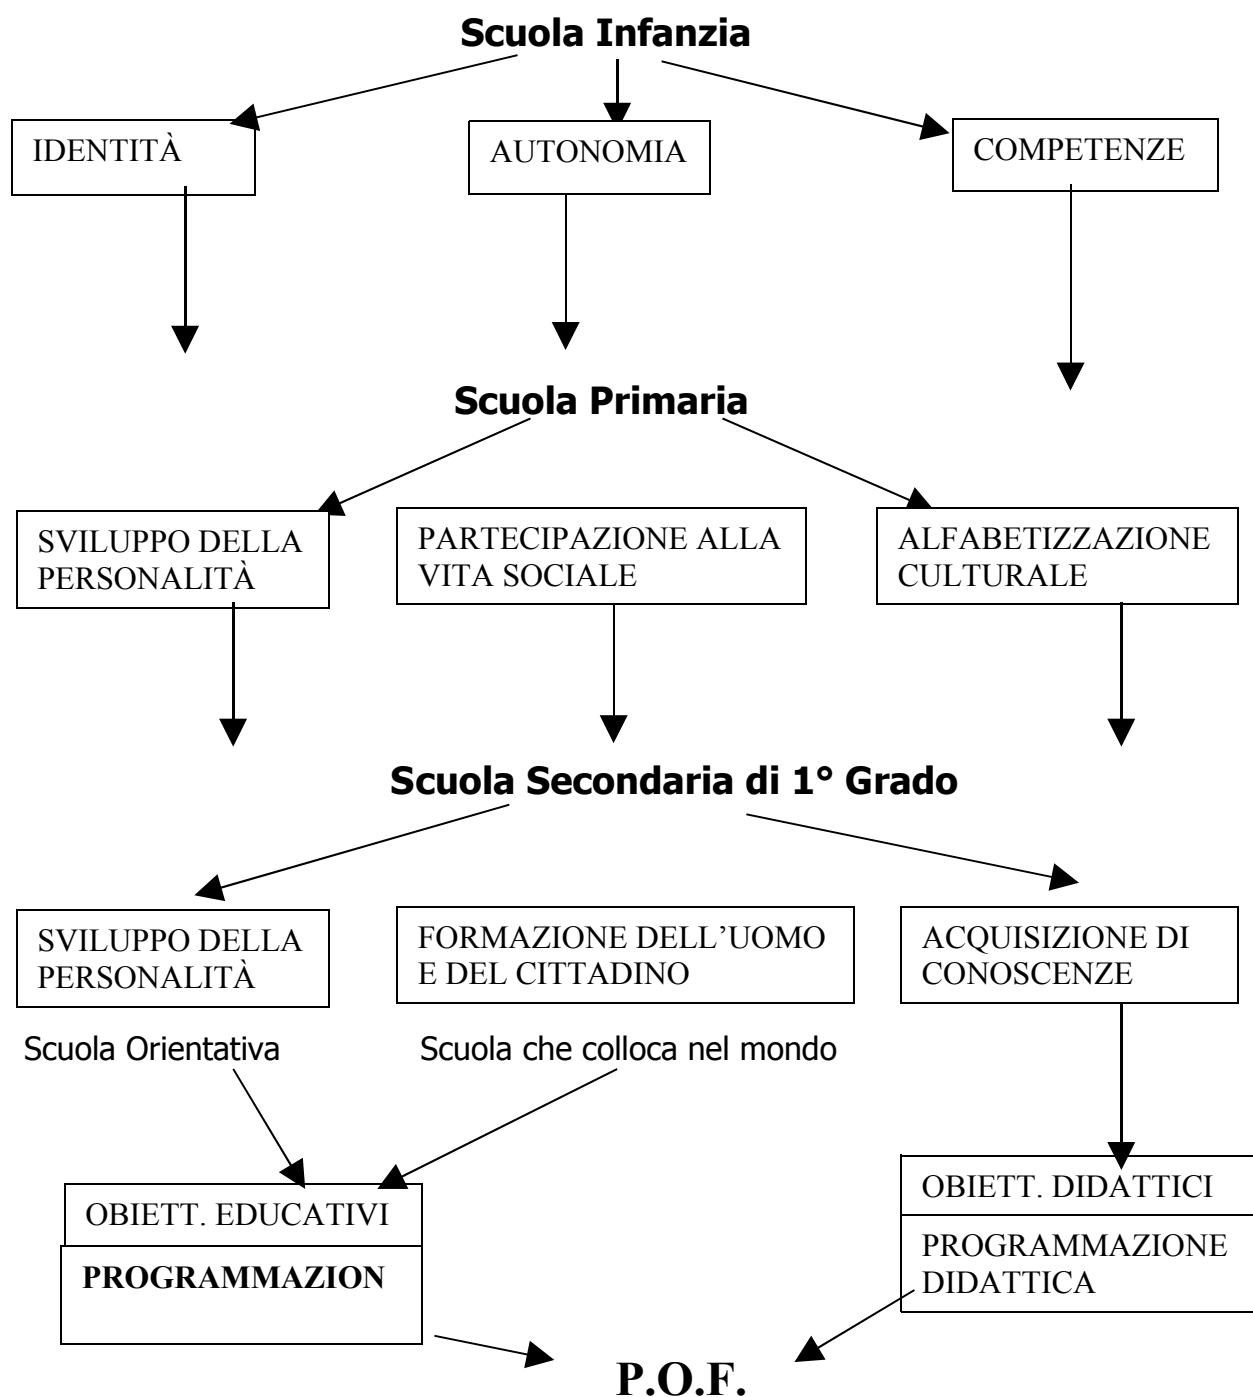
Scuola Infanzia

IDENTITÀ

AUTONOMIA

COMPETENZE

Scuola Primaria

SVILUPPO DELLA PERSONALITÀ

PARTECIPAZIONE ALLA VITA SOCIALE

ALFABETIZZAZIONE CULTURALE

Scuola Secondaria di 1° Grado

SVILUPPO DELLA PERSONALITÀ

FORMAZIONE DELL'UOMO E DEL CITTADINO

ACQUISIZIONE DI CONOSCENZE

Scuola Orientativa

Scuola che colloca nel mondo

OBIETT. EDUCATIVI

PROGRAMMAZION

OBIETT. DIDATTICI

PROGRAMMAZIONE DIDATTICA

P.O.F.